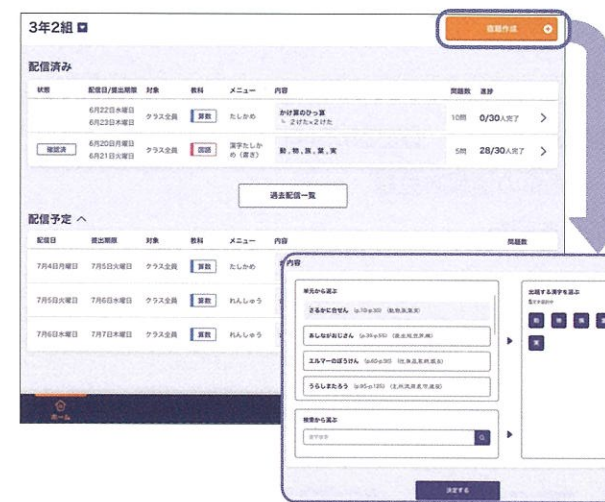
3年2組

宿題作成

配信済み

| 状態 | 配信日/提出期限 | 対象 | 教科 | メニュー | 内容 | 問題数 | 進捗 |
|---|---|---|---|---|---|---|---|
| | 6月22日水曜日 6月23日木曜日 | クラス全員 | 算数 | たしかめ | かけ算のひっ算 ・2けた×2けた | 10問 | 0/30人完了 |
| 確認済 | 6月20日月曜日 6月21日火曜日 | クラス全員 | 国語 | 漢字たしかめ（書き） | 動、物、落、葉、実 | 5問 | 28/30人完了 |

過去配信一覧

配信予定

| 配信日 | 提出期限 | 対象 | 教科 | メニュー | 内容 | 問題数 |
|---|---|---|---|---|---|---|
| 7月4日月曜日 | 7月5日火曜日 | クラス全員 | 算数 | たしかめ | | |
| 7月5日火曜日 | 7月6日水曜日 | クラス全員 | 算数 | れんしゅう | | |
| 7月6日水曜日 | 7月7日木曜日 | クラス全員 | 算数 | れんしゅう | | |

ホーム

内容

単元から選ぶ

さるかに合せん (p.10-p.30) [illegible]

あしながおじさん (p.31-p.50) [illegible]

エルマーのぼうけん (p.40-p.90) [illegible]

うらしまたろう (p.95-p.120) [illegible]

検索から選ぶ

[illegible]

出題する漢字を選ぶ

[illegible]

動 物 落 葉 実

決定する